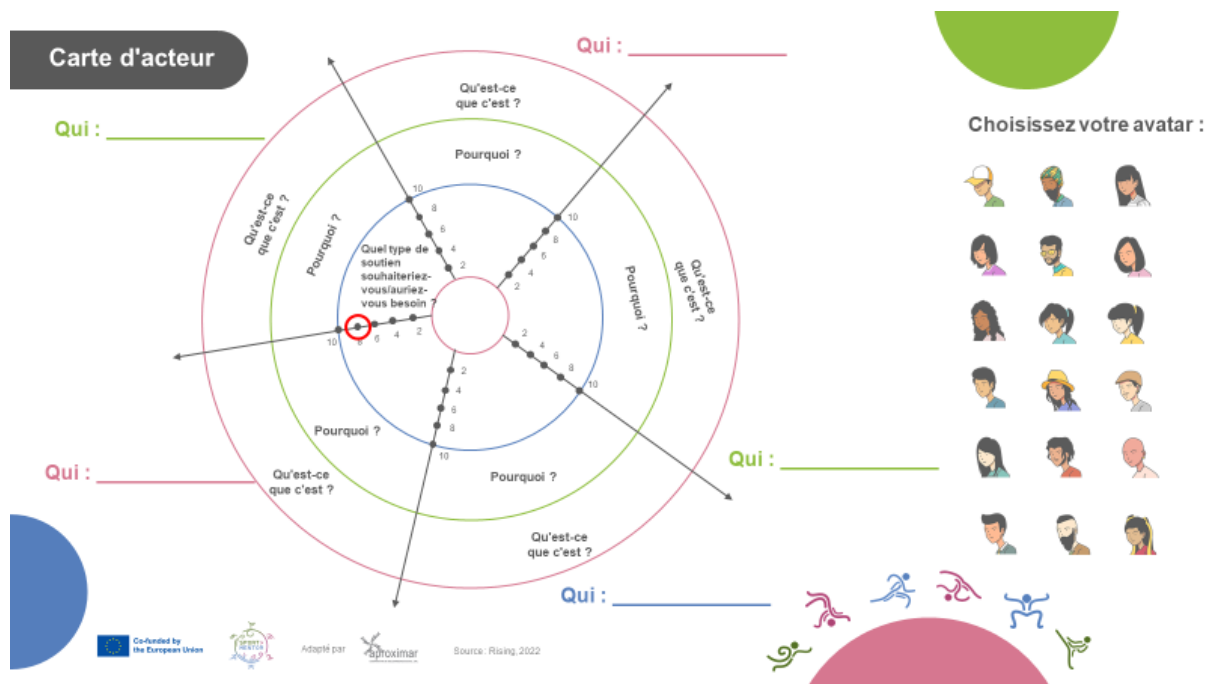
Carte d'acteur

Qui : ____________

Qui : ____________

Qui : ____________

Qui : ____________

Qui : ____________

Qu'est-ce que c'est ?

Pourquoi ?

Qu'est-ce que c'est ?

Pourquoi ?

Qu'est-ce que c'est ?

Pourquoi ?

Qu'est-ce que c'est ?

Pourquoi ?

Qu'est-ce que c'est ?

Pourquoi ?

Quel type de soutien souhaiteriez-vous/auriez-vous besoin ?

10 8 6 4 2

10 8 6 4 2

10 8 6 4 2

2 4 6 8 10

2 4 6 8 10

Choisissez votre avatar :

Co-funded by the European Union

Adapté par aproximar

Source: Rising, 2022